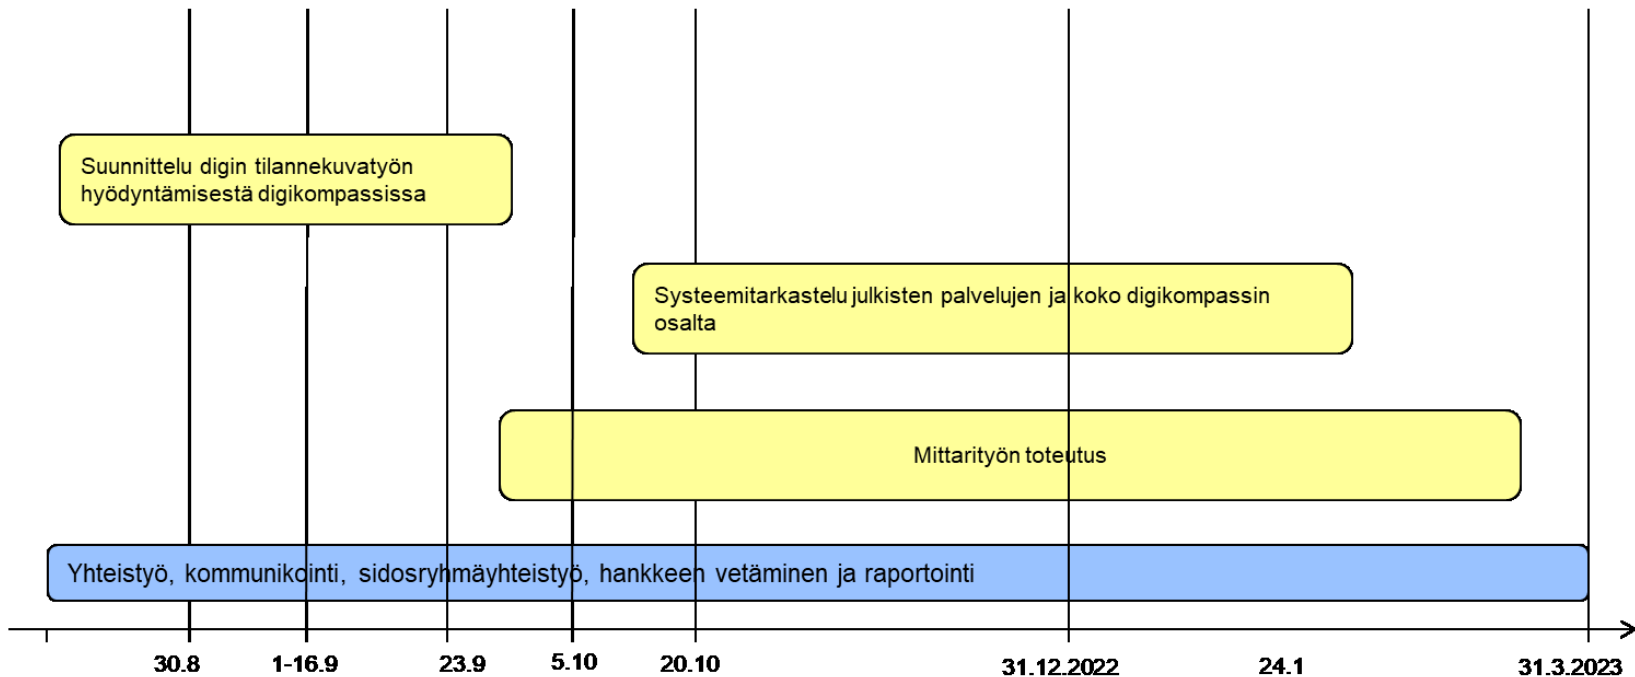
Suunnittelu digin tilannekuvatyön hyödyntämisestä digikompassissa

Systeemitarkastelu julkisten palvelujen ja koko digikompassin osalta

Mittarityön toteutus

Yhteistyö, kommunikointi, sidosryhmäyhteistyö, hankkeen vetäminen ja raportointi

30.8
1-16.9
23.9
5.10
20.10
31.12.2022
24.1
31.3.2023